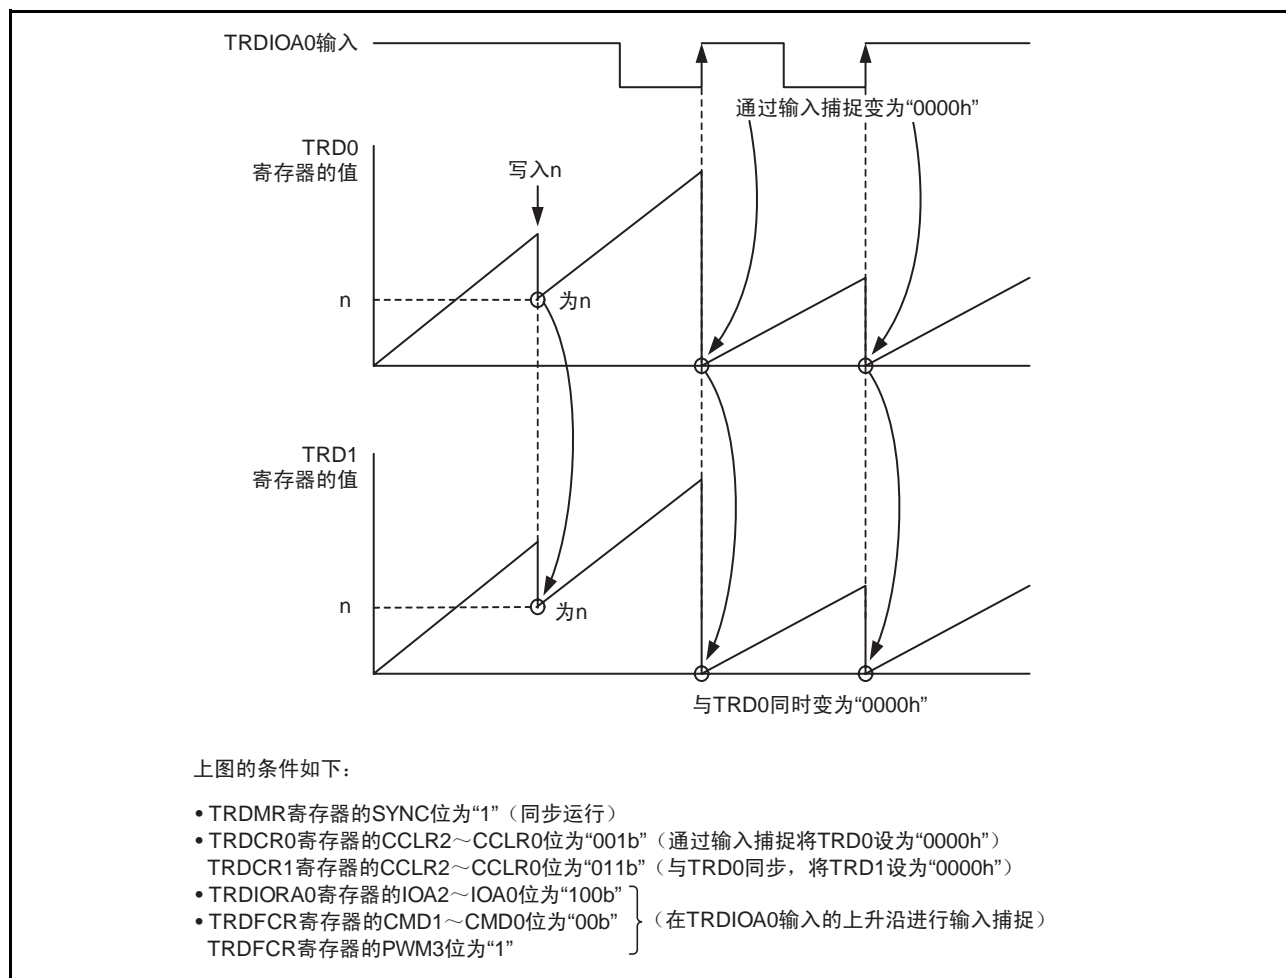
TRDIOA0输入

通过输入捕捉变为“0000h”

TRD0
寄存器的值

写入n

n

为n

TRD1
寄存器的值

n

为n

与TRD0同时变为“0000h”

上图的条件如下：

• TRDMR寄存器的SYNC位为“1”（同步运行）
• TRDCR0寄存器的CCLR2～CCLR0位为“001b”（通过输入捕捉将TRD0设为“0000h”）
TRDCR1寄存器的CCLR2～CCLR0位为“011b”（与TRD0同步，将TRD1设为“0000h”）
• TRDIORA0寄存器的IOA2～IOA0位为“100b”
• TRDFCR寄存器的CMD1～CMD0位为“00b”
TRDFCR寄存器的PWM3位为“1”
（在TRDIOA0输入的上升沿进行输入捕捉）